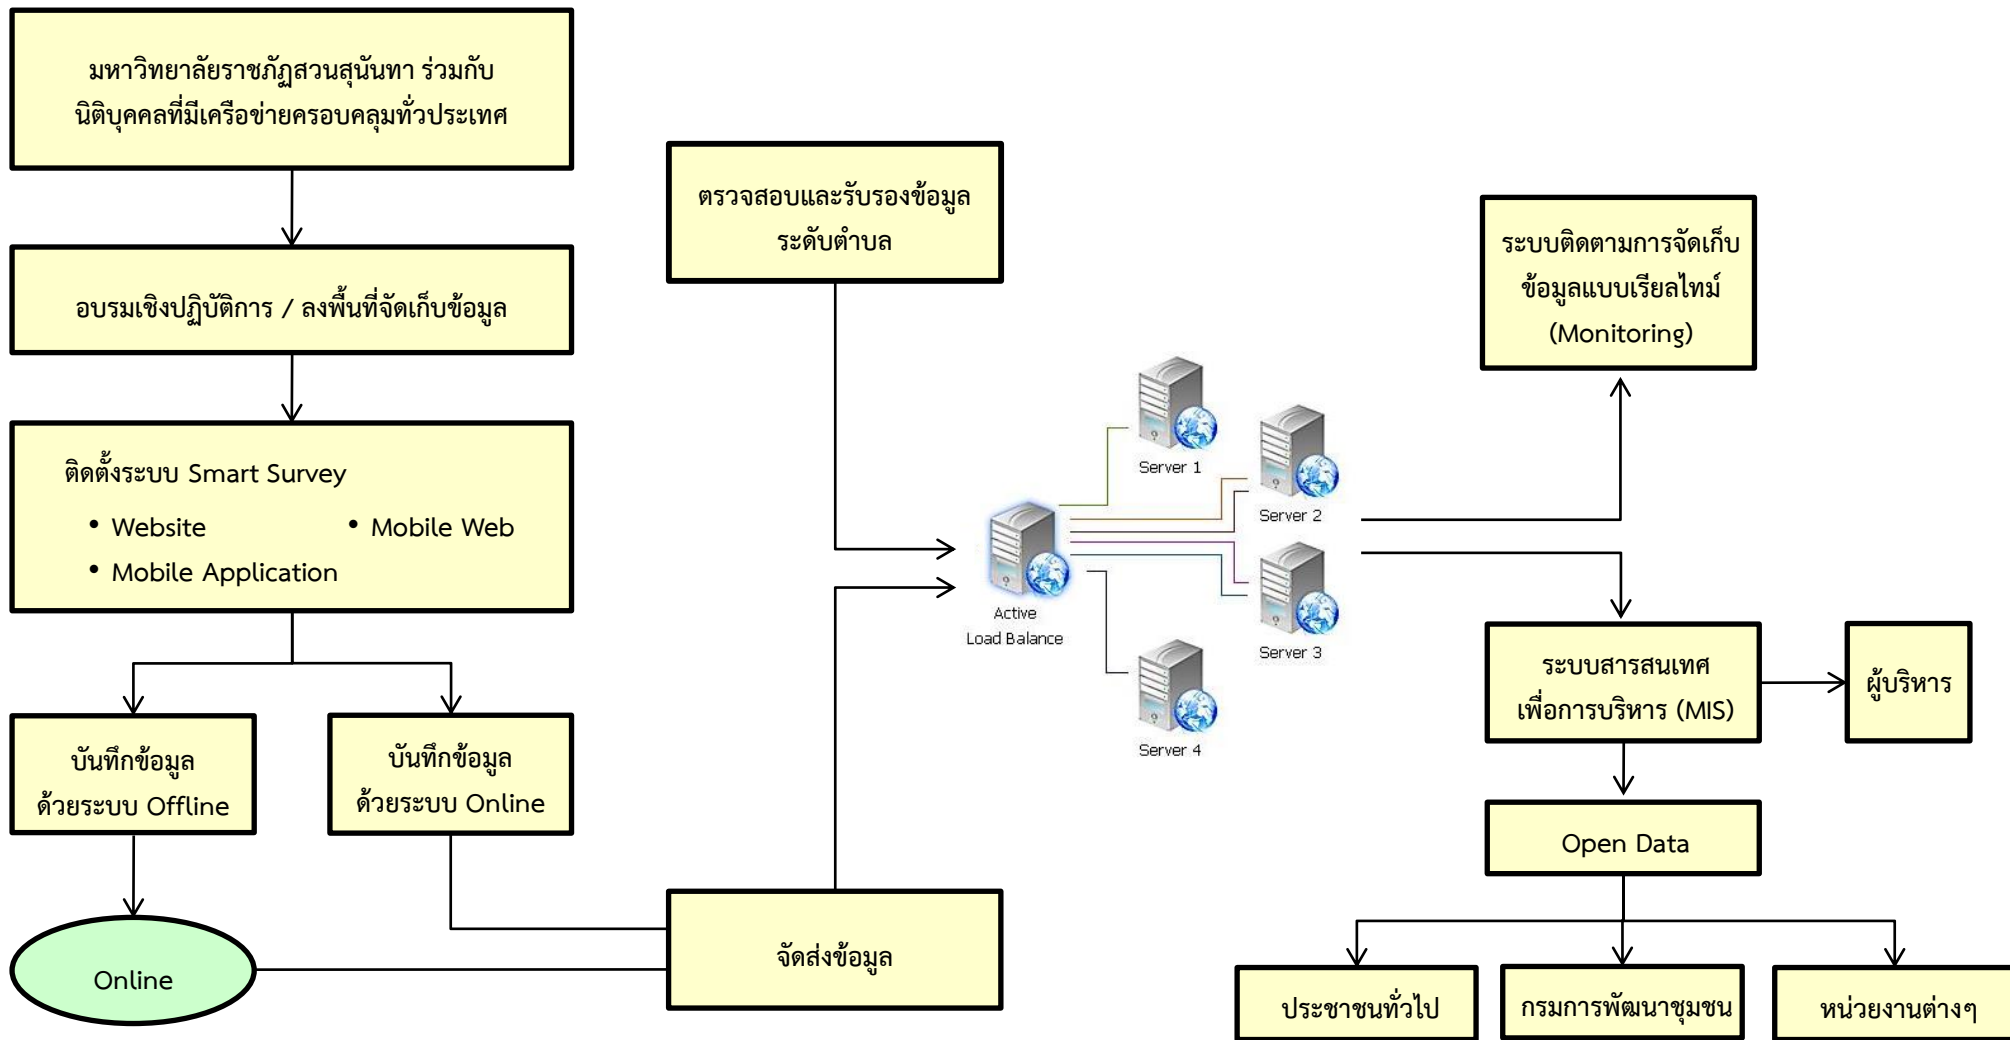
มหาวิทยาลัยราชภัฏสวนสุนันทา ร่วมกับ นิติบุคคลที่มีเครือข่ายครอบคลุมทั่วประเทศ

อบรมเชิงปฏิบัติการ / ลงพื้นที่จัดเก็บข้อมูล

ติดตั้งระบบ Smart Survey
• Website
• Mobile Web
• Mobile Application

บันทึกข้อมูล ด้วยระบบ Offline

บันทึกข้อมูล ด้วยระบบ Online

Online

จัดส่งข้อมูล

ตรวจสอบและรับรองข้อมูล ระดับตำบล

Active Load Balance

Server 1

Server 2

Server 3

Server 4

ระบบติดตามการจัดเก็บข้อมูลแบบเรียลไทม์ (Monitoring)

ระบบสารสนเทศ เพื่อการบริหาร (MIS)

ผู้บริหาร

Open Data

ประชาชนทั่วไป

กรมการพัฒนาชุมชน

หน่วยงานต่างๆ